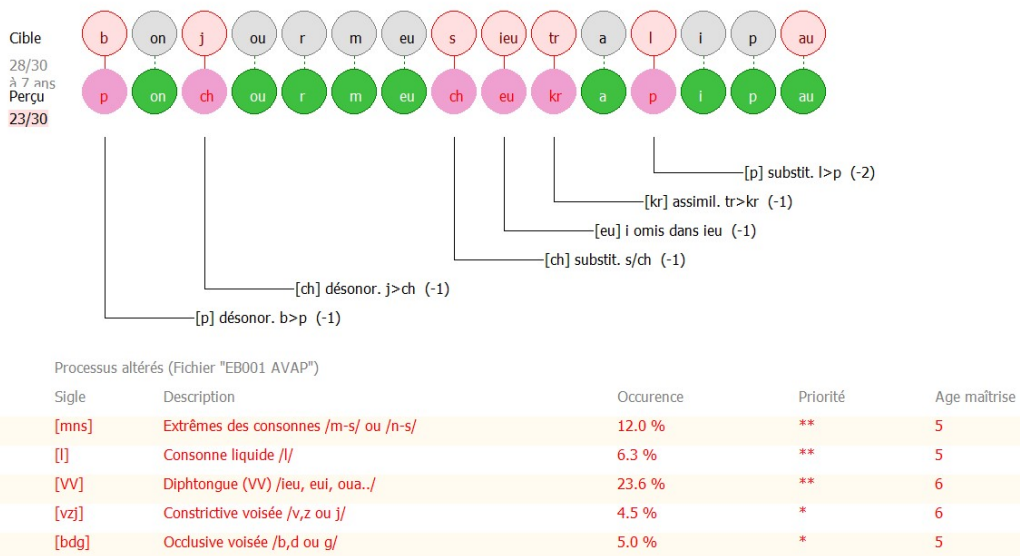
Cible

b on j ou r m eu s ieu tr a l i p au

28/30
à 7 ans

Perçu
23/30

p on ch ou r m eu ch eu kr a p i p au

[p] substit. l>p (-2)

[kr] assimil. tr>kr (-1)

[eu] i omis dans ieu (-1)

[ch] substit. s/ch (-1)

[ch] désonor. j>ch (-1)

[p] désonor. b>p (-1)

Processus altérés (Fichier "EB001 AVAP")

| Sigle | Description | Occurence | Priorité | Age maîtrise |
|---|---|---|---|---|
| [mns] | Extrêmes des consonnes /m-s/ ou /n-s/ | 12.0 % | ** | 5 |
| [l] | Consonne liquide /l/ | 6.3 % | ** | 5 |
| [VV] | Diphtongue (VV) /ieu, eui, oua../ | 23.6 % | ** | 6 |
| [vzj] | Constrictive voisée /v,z ou j/ | 4.5 % | * | 6 |
| [bdg] | Occlusive voisée /b,d ou g/ | 5.0 % | * | 5 |